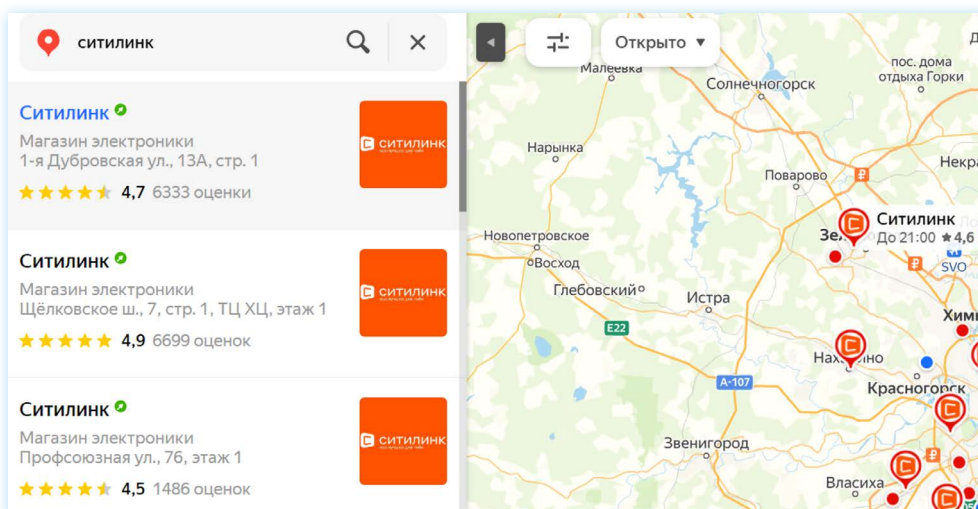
ситилинк

Ситилинк
Магазин электроники
1-я Дубровская ул., 13А, стр. 1
4,7 6333 оценки

ситилинк

Ситилинк
Магазин электроники
Щёлковское ш., 7, стр. 1, ТЦ ХЦ, этаж 1
4,9 6699 оценок

ситилинк

Ситилинк
Магазин электроники
Профсоюзная ул., 76, этаж 1
4,5 1486 оценок

ситилинк

Открыто

Малеевка
Солнечногорск
пос. дома отдыха Горки
Нарынка
Поварово
Некра
Ситилинк
До 21:00 ★ 4,6
Зел
Новопетровское
SVO
Восход
Глебовский
Истра
Хим
E22
Нахабино
A-107
Красногорск
Звенигород
Власиха